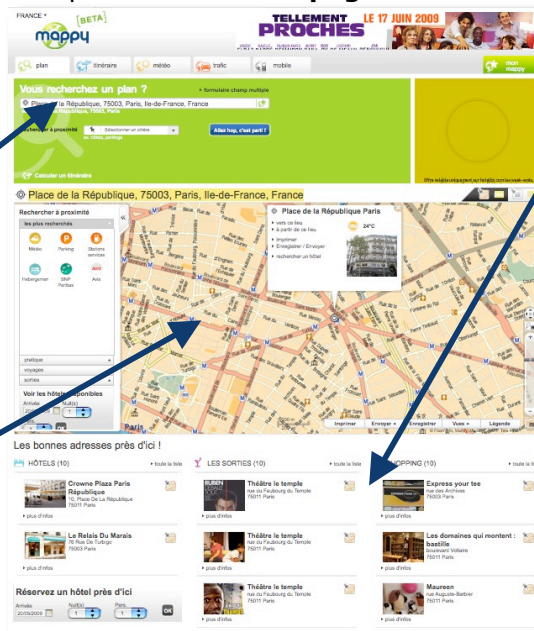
FRANCE

mappy BETA

TELLEMENT PROCHES LE 17 JUIN 2009

plan
itinéraire
météo
trafic
mobile
mon mappy

Vous recherchez un plan ?
formulaire champ multiple

Place de la République, 75003, Paris, Ile-de-France, France

Rechercher à proximité
Sélectionner un critère
Allez hop, c'est parti !

Calculer un itinéraire

Place de la République, 75003, Paris, Ile-de-France, France

Rechercher à proximité
les plus recherchés
Météo
Parking
Stations services
Hébergement
BNP Paribas
Avis

pratique
voyages
sorties

Voir les hôtels disponibles
Arrivée
Nuit(s)

Place de la République Paris
vers ce lieu
à partir de ce lieu
Imprimer
Enregistrer / Envoyer
rechercher un hôtel
24°C

Imprimer
Envoyer
Enregistrer
Vues
Légende

Les bonnes adresses près d'ici !

HÔTELS (10)
toute la liste
Crowne Plaza Paris République
10, Place De La République
75011 Paris
plus d'infos
Le Relais Du Marais
76 Rue De Turbigo
75003 Paris
plus d'infos

Réservez un hôtel près d'ici
Arrivée
Nuit(s)
Pers.
20/05/2009
1
1
OK

LES SORTIES (10)
toute la liste
Théâtre le temple
rue du Faubourg du Temple
75011 Paris
plus d'infos
Théâtre le temple
rue du Faubourg du Temple
75011 Paris
plus d'infos
Théâtre le temple
rue du Faubourg du Temple
75011 Paris
plus d'infos

SHOPPING (10)
toute la liste
Express your tee
rue des Archives
75003 Paris
plus d'infos
Les domaines qui montent : bastille
boulevard Voltaire
75011 Paris
plus d'infos
Maureen
rue Auguste-Barbier
75011 Paris
plus d'infos